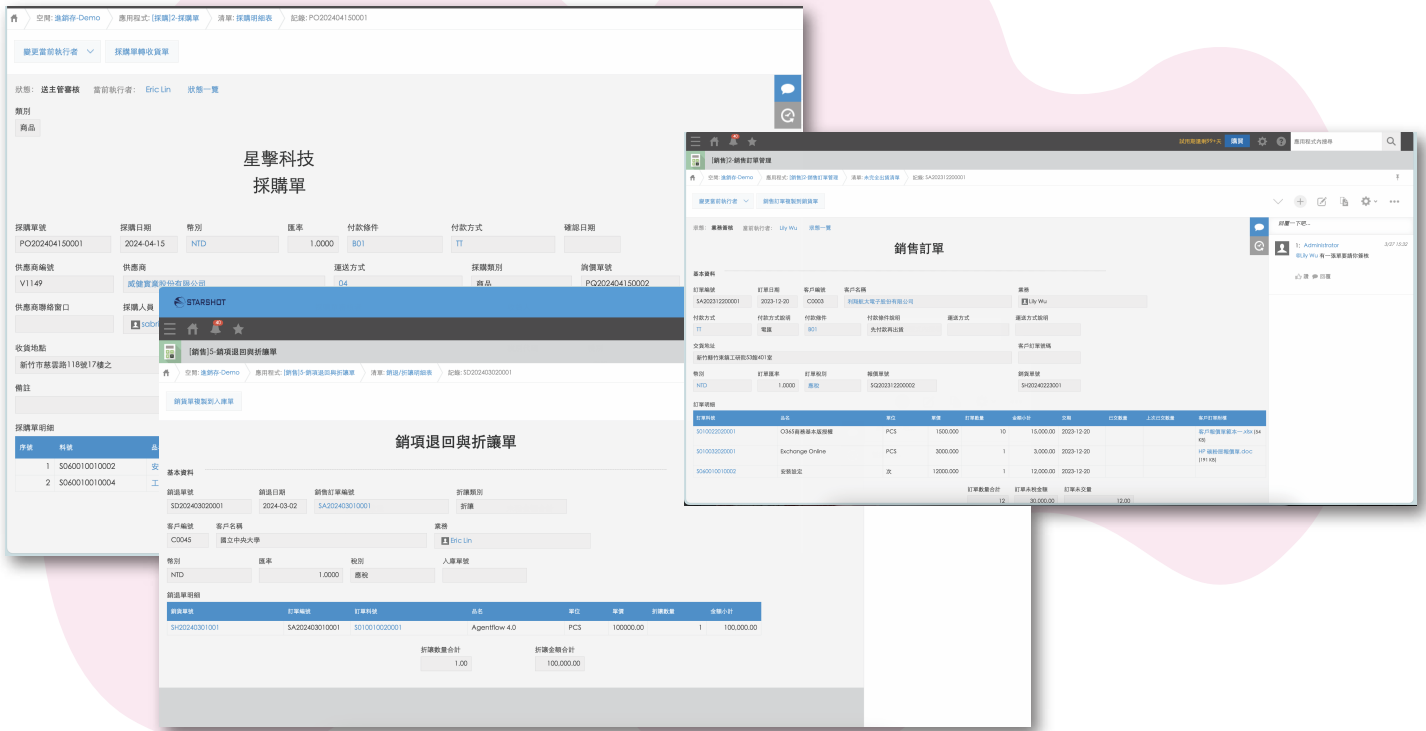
空間: 逸銷存-Demo　應用程式: [採購]2-採購單　清單: 採購明細表　記錄: PO202404150001

變更當前執行者　採購單轉收貨單

狀態: 送主管審核　當前執行者: Eric Lin　狀態一覽

類別
商品

星擊科技
採購單

| 採購單號 | 採購日期 | 幣別 | 匯率 | 付款條件 | 付款方式 | 確認日期 |
|---|---|---|---|---|---|---|
| PO202404150001 | 2024-04-15 | NTD | 1.0000 | B01 | TT | |

| 供應商編號 | 供應商 | 運送方式 | 採購類別 | 詢價單號 |
|---|---|---|---|---|
| V1149 | 威健實業股份有限公司 | 04 | 商品 | PQ202404150002 |

供應商聯絡窗口　採購人員 sabr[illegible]

收貨地點
新竹市慈雲路118號17樓之

備註

採購單明細

| 序號 | 料號 | 品 |
|---|---|---|
| 1 | S060010010002 | 安 |
| 2 | S060010010004 | 工 |

STARSHOT

[銷售]5-銷項退回與折讓單

空間: 逸銷存-Demo　應用程式: [銷售]5-銷項退回與折讓單　清單: 銷退/折讓明細表　記錄: SD202403020001

銷貨單複製到入庫單

銷項退回與折讓單

基本資料

| 銷退單號 | 銷退日期 | 銷售訂單編號 | 折讓類別 |
|---|---|---|---|
| SD202403020001 | 2024-03-02 | SA202403010001 | 折讓 |

| 客戶編號 | 客戶名稱 | 業務 |
|---|---|---|
| C0045 | 國立中央大學 | Eric Lin |

| 幣別 | 匯率 | 稅別 | 入庫單號 |
|---|---|---|---|
| NTD | 1.0000 | 應稅 | |

銷退單明細

| 銷貨單號 | 訂單編號 | 訂單料號 | 品名 | 單位 | 單價 | 折讓數量 | 金額小計 |
|---|---|---|---|---|---|---|---|
| SH20240301001 | SA202403010001 | S010010020001 | Agentflow 4.0 | PCS | 100000.00 | 1 | 100,000.00 |

折讓數量合計 1.00　折讓金額合計 100,000.00

試用期還剩??天　購買　應用程式內搜尋

[銷售]2-銷售訂單管理

空間: 逸銷存-Demo　應用程式: [銷售]2-銷售訂單管理　清單: 未完全出貨清單　記錄: SA202312200001

變更當前執行者　銷售訂單複製到銷貨單

狀態: 業務審核　當前執行者: Lily Wu　狀態一覽

銷售訂單

寫點一下吧...

1: Administrator　3/07 15:32
@Lily Wu 有一張單要請你審核
讚　回覆

基本資料

| 訂單編號 | 訂單日期 | 客戶編號 | 客戶名稱 | 業務 |
|---|---|---|---|---|
| SA202312200001 | 2023-12-20 | C0003 | 利陽航太電子股份有限公司 | Lily Wu |

| 付款方式 | 付款方式說明 | 付款條件 | 付款條件說明 | 運送方式 | 運送方式說明 |
|---|---|---|---|---|---|
| TT | 電匯 | B01 | 先付款再出貨 | | |

交貨地址　客戶訂單號碼
新竹縣竹東鎮工研院53館401室

| 幣別 | 訂單匯率 | 訂單稅別 | 報價單號 | 銷貨單號 |
|---|---|---|---|---|
| NTD | 1.0000 | 應稅 | SQ202312200002 | SH20240223001 |

訂單明細

| 訂單料號 | 品名 | 單位 | 單價 | 訂單數量 | 金額小計 | 交期 | 出貨數量 | 上次出貨數量 | 客戶訂單附檔 |
|---|---|---|---|---|---|---|---|---|---|
| S010022020001 | O365商務基本版授權 | PCS | 1500.000 | 10 | 15,000.00 | 2023-12-20 | | | 客戶驗價單範本一.xlsx (54 KB) |
| S010032020001 | Exchange Online | PCS | 3000.000 | 1 | 3,000.00 | 2023-12-20 | | | HP 福報授權簡章.doc (191 KB) |
| S060010010002 | 安裝設定 | 次 | 12000.000 | 1 | 12,000.00 | 2023-12-20 | | | |

訂單數量合計 12　訂單未稅金額 30,000.00　訂單未交量 12.00